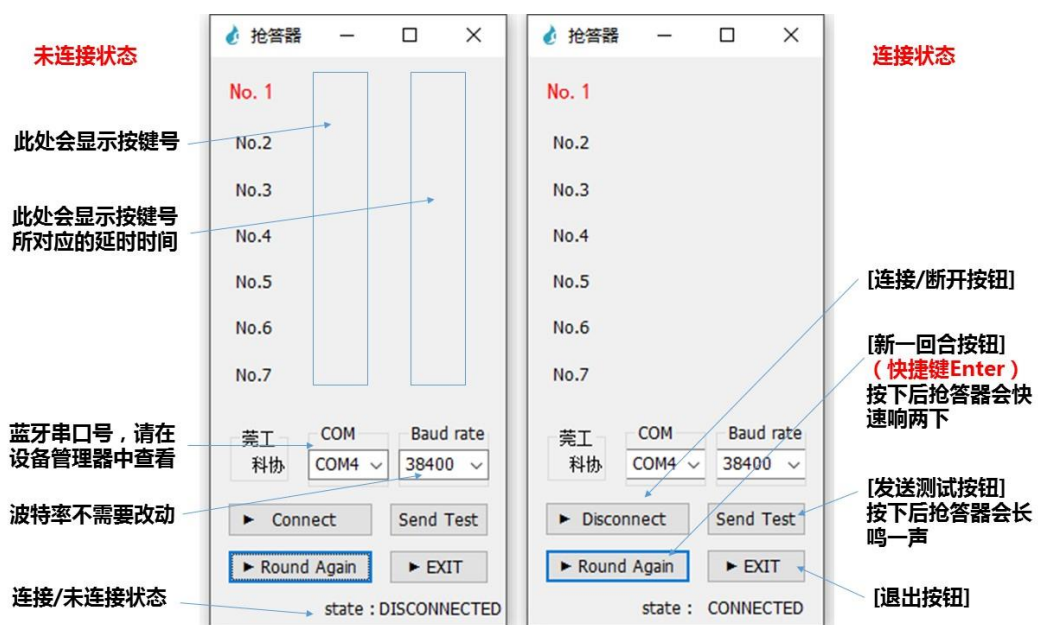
未连接状态

抢答器

No. 1
No.2
No.3
No.4
No.5
No.6
No.7

此处会显示按键号

此处会显示按键号所对应的延时时间

莞工 科协
COM
COM4
Baud rate
38400

蓝牙串口号，请在设备管理器中查看

波特率不需要改动

► Connect
Send Test
► Round Again
► EXIT

连接/未连接状态

state : DISCONNECTED

抢答器

No. 1
No.2
No.3
No.4
No.5
No.6
No.7

莞工 科协
COM
COM4
Baud rate
38400

► Disconnect
Send Test
► Round Again
► EXIT

state : CONNECTED

连接状态

[连接/断开按钮]

[新一回合按钮]
（快捷键Enter）
按下后抢答器会快速响两下

[发送测试按钮]
按下后抢答器会长鸣一声

[退出按钮]